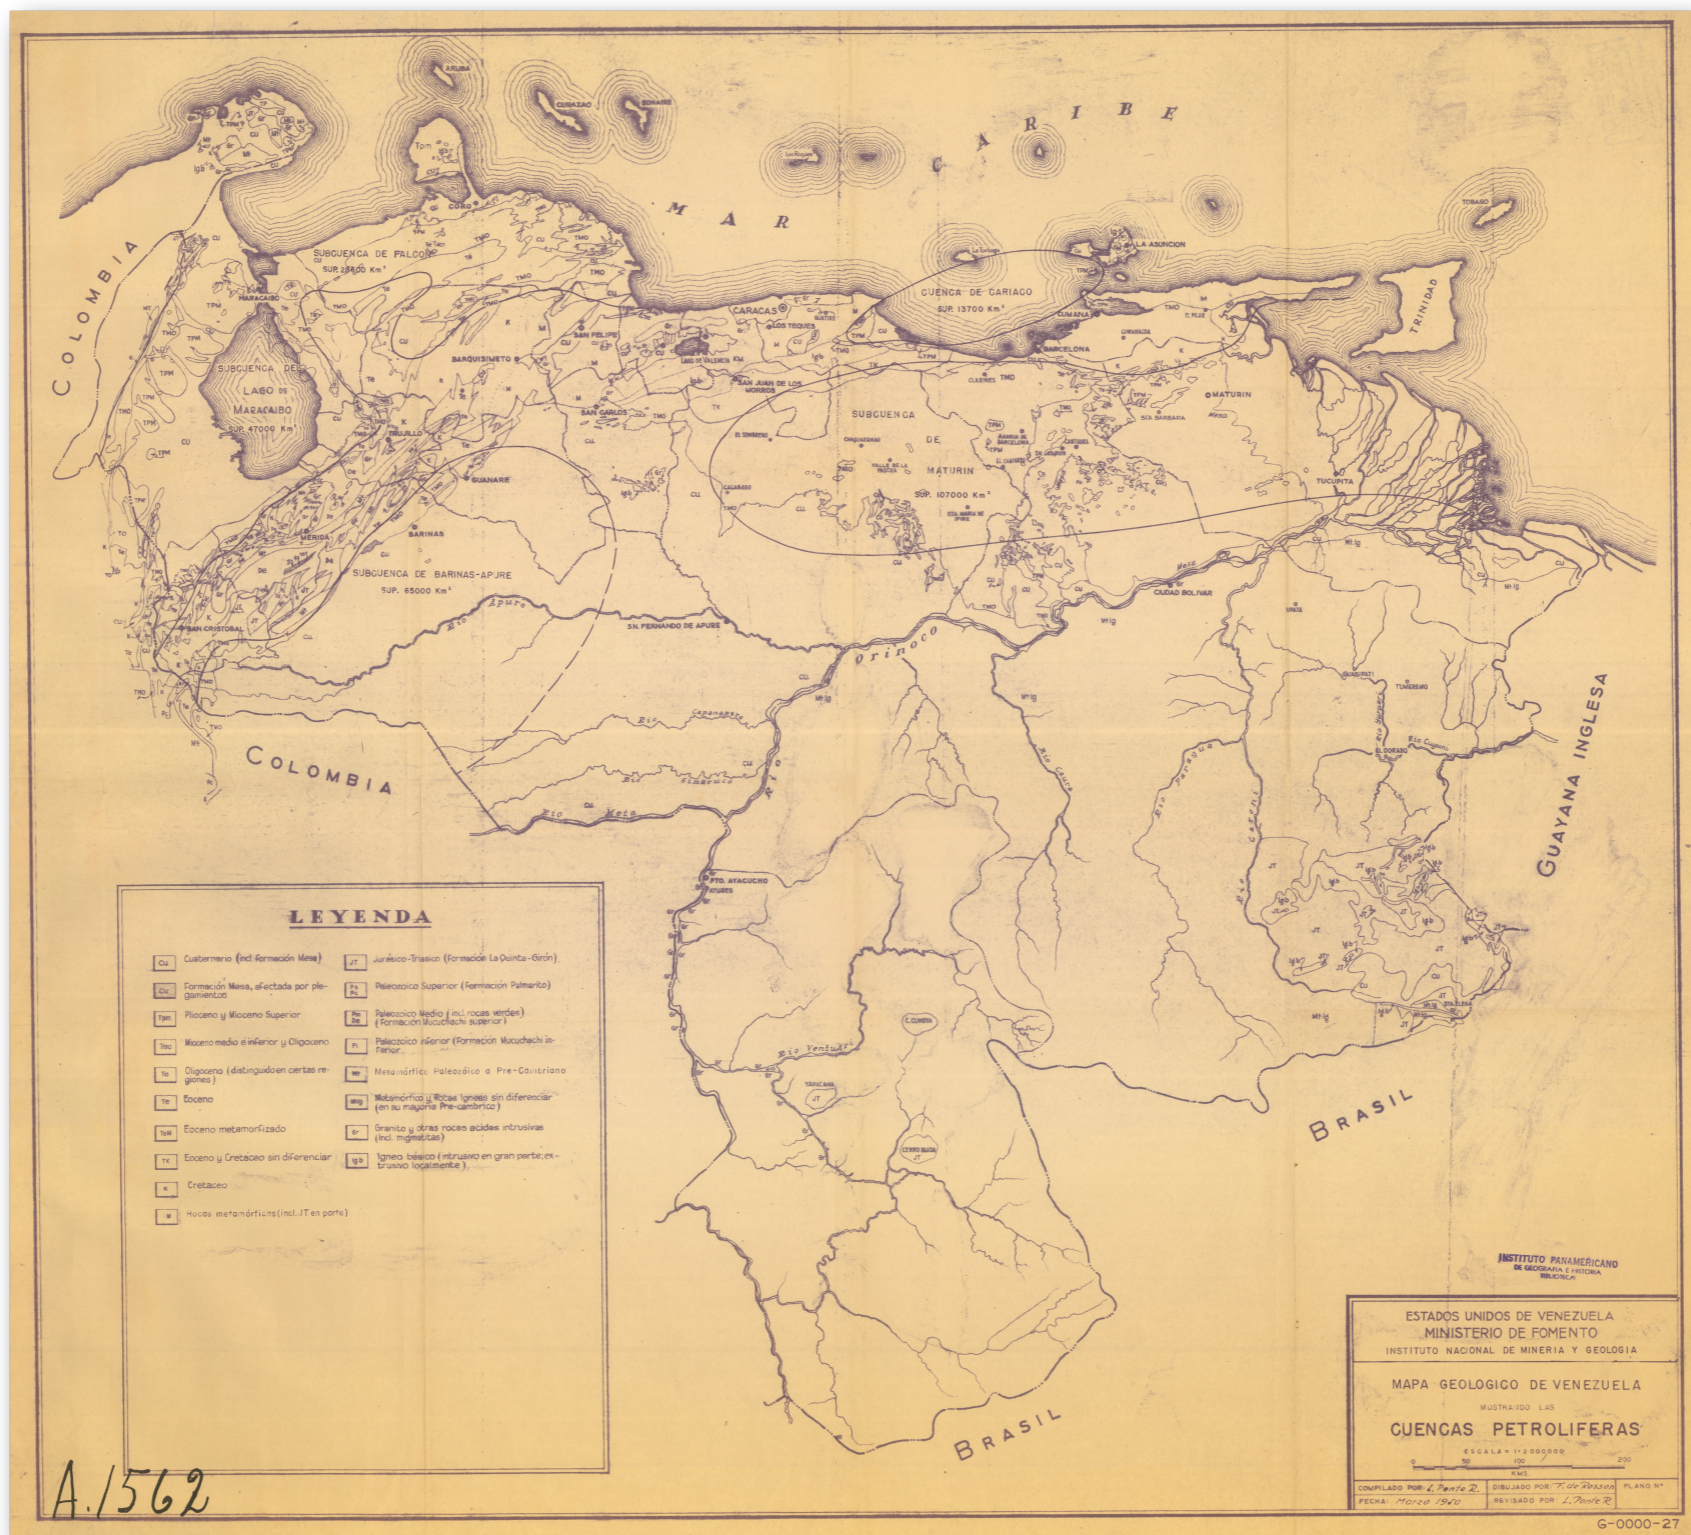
ARUBA
CURAZAO
BONAIRE
MAR CARIBE
TOBAGO
TRINIDAD
COLOMBIA
SUBCUENCA DE FALCON
SUP. 28600 Km²
CORO
MARACAIBO
SUBCUENCA DEL LAGO DE MARACAIBO
SUP. 47000 Km²
CUENCA DE CARIACO
SUP. 13700 Km²
LA ASUNCION
CUMANA
BARCELONA
CARACAS
LOS TEQUES
SAN FELIPE
BARQUISIMETO
LAGO DE VALENCIA
SAN JUAN DE LOS MORROS
SAN CARLOS
TRUJILLO
GUANARE
SUBCUENCA DE MATURIN
SUP. 107000 Km²
MATURIN
TUCUPITA
CIUDAD BOLIVAR
BARINAS
MERIDA
SUBCUENCA DE BARINAS-APURE
SUP. 65000 Km²
SAN CRISTOBAL
SN. FERNANDO DE APURE
Rio Apure
Orinoco
Rio Meta
COLOMBIA
PTO. AYACUCHO
GUAYANA INGLESA
BRASIL
BRASIL
Rio Caura
Rio Caroni
Rio Ventuari
EL DORADO
TUMEREMO
STA. ELENA

LEYENDA
Cu Cuaternario (incl. Formación Mesa)
Cu Formación Mesa, afectada por plegamientos
Tpm Plioceno y Mioceno Superior
Tmo Mioceno medio e inferior y Oligoceno
To Oligoceno (distinguido en ciertas regiones)
Te Eoceno
TeM Eoceno metamorfizado
TK Eoceno y Cretaceo sin diferenciar
K Cretaceo
M Rocas metamórficas (incl. JT en parte)
JT Jurásico-Triásico (Formación La Quinta-Girón)
Ps Paleozoico Superior (Formación Palmarito)
Pm Paleozoico Medio (incl. rocas verdes) (Formación Mucuchachí superior)
Pi Paleozoico inferior (Formación Mucuchachí inferior)
Mt Metamórfico Paleozoico a Pre-Cambriano
Mt Ig Metamórfico y Rocas Igneas sin diferenciar (en su mayoría Pre-cambrico)
Gr Granito y otras rocas acidas intrusivas (incl. migmatitas)
Igb Igneo básico (intrusivo en gran parte; extrusivo localmente)

INSTITUTO PANAMERICANO DE GEOGRAFIA E HISTORIA BIBLIOTECA

ESTADOS UNIDOS DE VENEZUELA
MINISTERIO DE FOMENTO
INSTITUTO NACIONAL DE MINERIA Y GEOLOGIA
MAPA GEOLOGICO DE VENEZUELA
MOSTRANDO LAS
CUENCAS PETROLIFERAS
ESCALA 1:2000000
0 50 100 200
KMS.
COMPILADO POR L. Ponte R.
DIBUJADO POR F. de Rosson
PLANO Nº
FECHA Marzo 1950
REVISADO POR L. Ponte R.
A.1562
G-0000-27